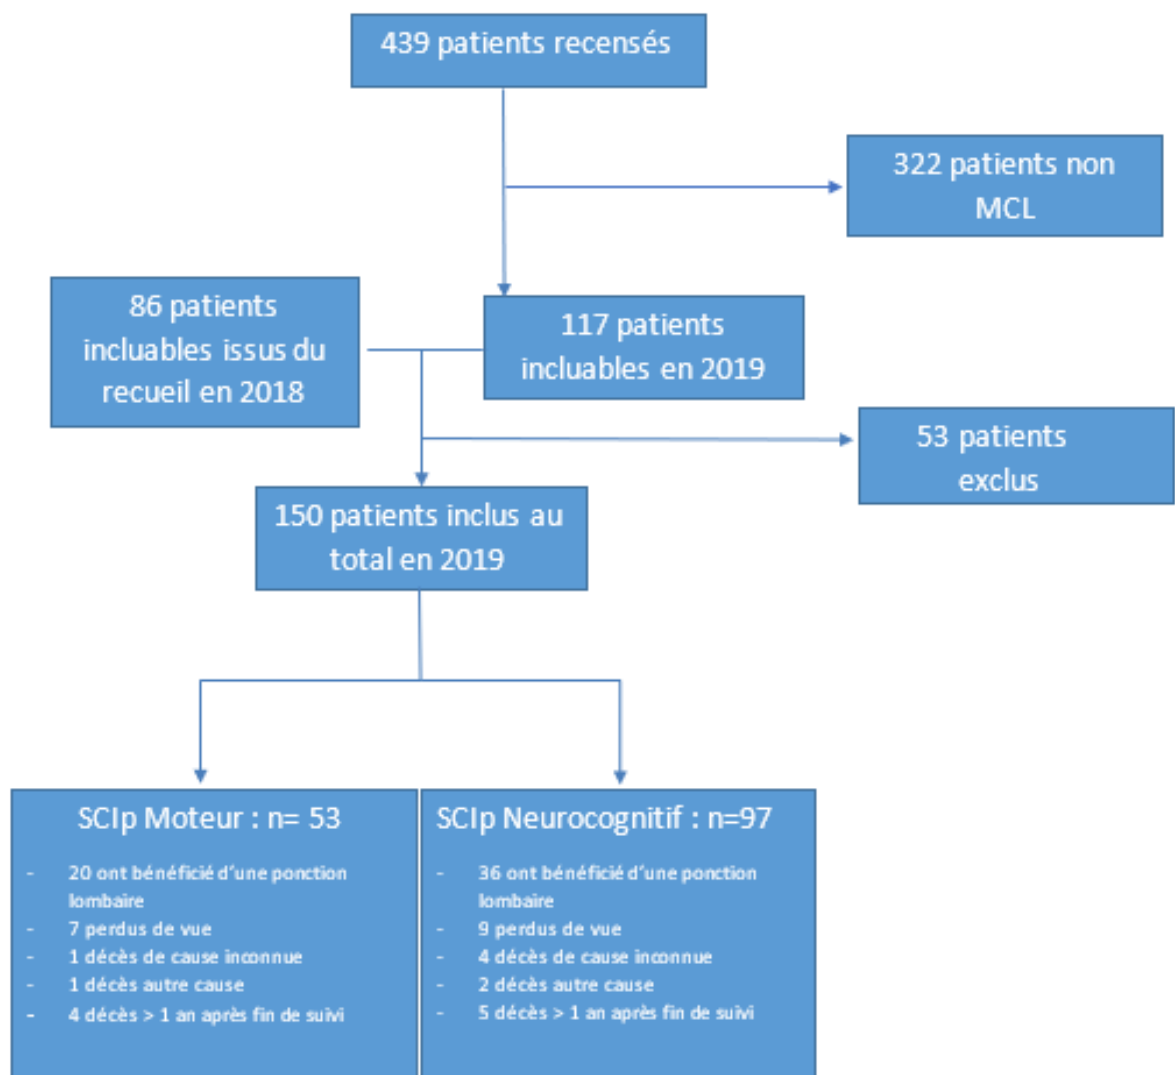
439 patients recensés

322 patients non MCL

86 patients incluables issus du recueil en 2018

117 patients incluables en 2019

53 patients exclus

150 patients inclus au total en 2019

SCIp Moteur : n= 53

- 20 ont bénéficié d'une ponction lombaire
- 7 perdus de vue
- 1 décès de cause inconnue
- 1 décès autre cause
- 4 décès > 1 an après fin de suivi

SCIp Neurocognitif : n=97

- 36 ont bénéficié d'une ponction lombaire
- 9 perdus de vue
- 4 décès de cause inconnue
- 2 décès autre cause
- 5 décès > 1 an après fin de suivi